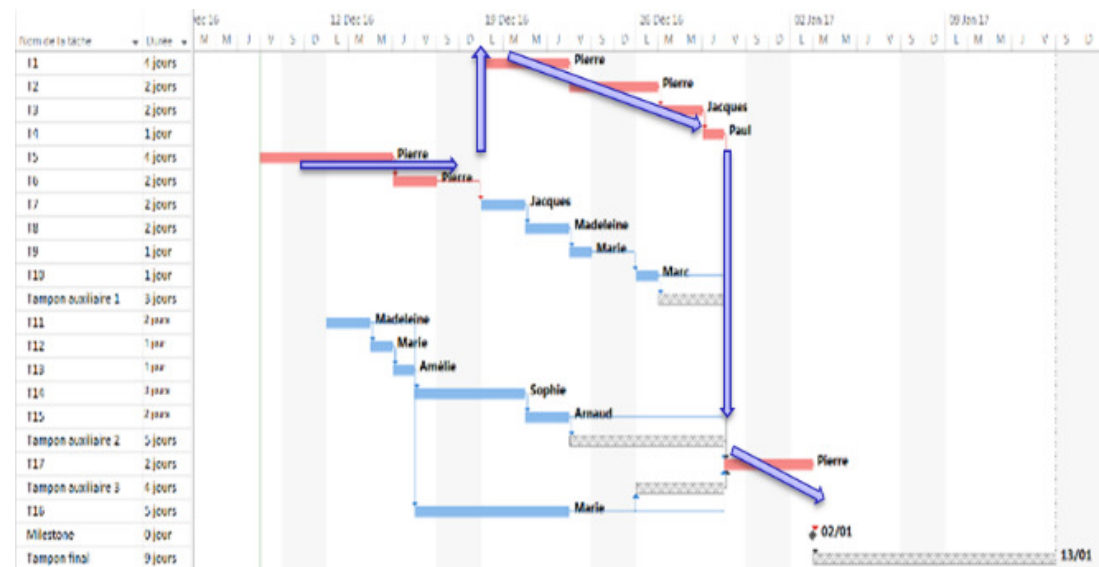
| Nom de la tâche | Durée |
|---|---|
| T1 | 4 jours |
| T2 | 2 jours |
| T3 | 2 jours |
| T4 | 1 jour |
| T5 | 4 jours |
| T6 | 2 jours |
| T7 | 2 jours |
| T8 | 2 jours |
| T9 | 1 jour |
| T10 | 1 jour |
| Tampon auxiliaire 1 | 3 jours |
| T11 | 2 jours |
| T12 | 1 jour |
| T13 | 1 jour |
| T14 | 3 jours |
| T15 | 2 jours |
| Tampon auxiliaire 2 | 5 jours |
| T17 | 2 jours |
| Tampon auxiliaire 3 | 4 jours |
| T16 | 5 jours |
| Milestone | 0 jour |
| Tampon final | 9 jours |

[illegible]ec 16 | 12 Déc 16 | 19 Déc 16 | 26 Déc 16 | 02 Jan 17 | 09 Jan 17

M M J V S D L M M J V S D L M M J V S D L M M J V S D L M M J V S D L M M J V S D

Pierre
Pierre
Jacques
Paul
Pierre
Pierre
Jacques
Madeleine
Marie
Marc
Madeleine
Marie
Amélie
Sophie
Arnaud
Pierre
Marie
02/01
13/01